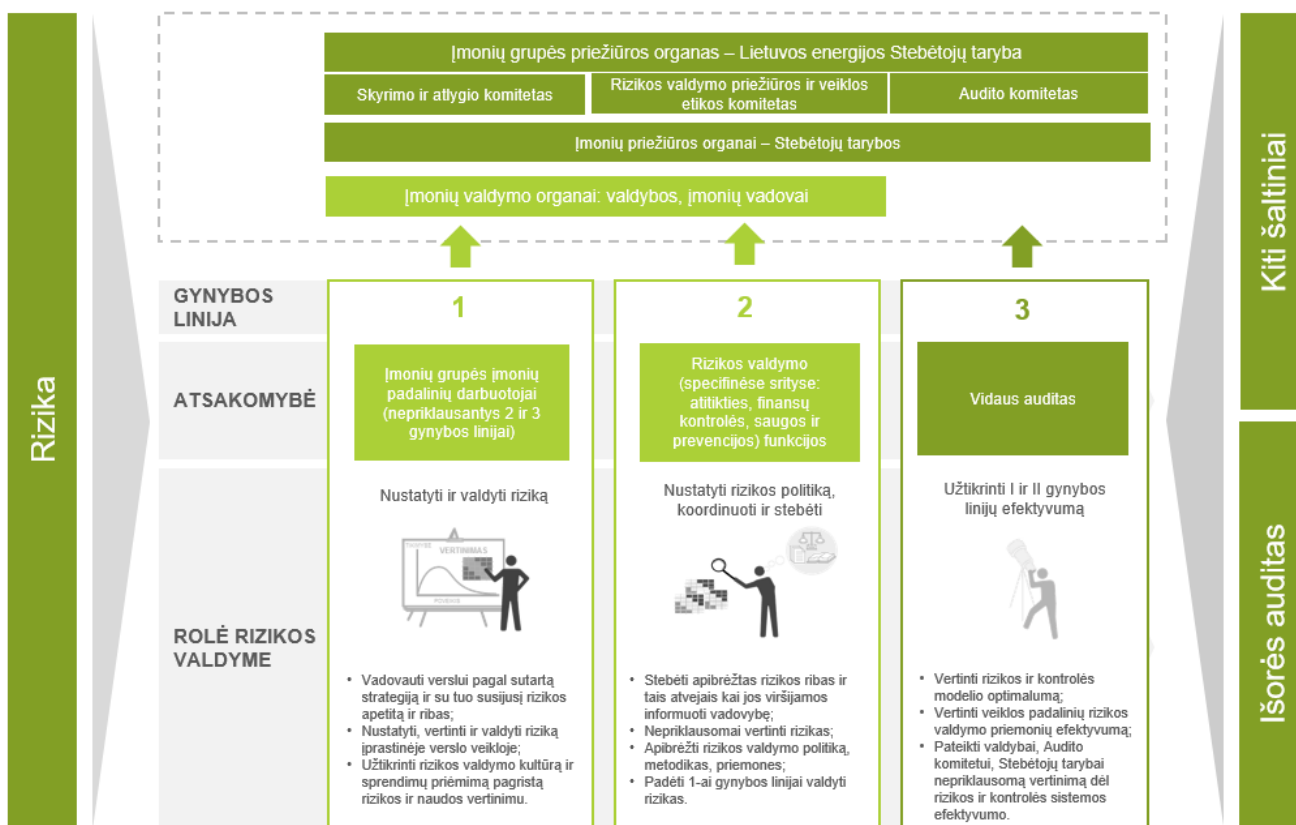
Rizika

Įmonių grupės priežiūros organas – Lietuvos energijos Stebėtojų taryba

Skyrimo ir atlygio komitetas

Rizikos valdymo priežiūros ir veiklos etikos komitetas

Audito komitetas

Įmonių priežiūros organai – Stebėtojų tarybos

Įmonių valdymo organai: valdybos, įmonių vadovai

Kiti šaltiniai

GYNYBOS LINIJA

ATSAKOMYBĖ

ROLĖ RIZIKOS VALDYME

1

Įmonių grupės įmonių padalinių darbuotojai (nepriklausantys 2 ir 3 gynybos linijai)

Nustatyti ir valdyti riziką

TIKIMYBĖ

VERTINIMAS

POVEIKIS

• Vadovauti verslui pagal sutartą strategiją ir su tuo susijusį rizikos apetitą ir ribas;
• Nustatyti, vertinti ir valdyti riziką įprastinėje verslo veikloje;
• Užtikrinti rizikos valdymo kultūrą ir sprendimų priėmimą pagristą rizikos ir naudos vertinimu.

2

Rizikos valdymo (specifinėse srityse: atitikties, finansų kontrolės, saugos ir prevencijos) funkcijos

Nustatyti rizikos politiką, koordinuoti ir stebėti

• Stebėti apibrėžtas rizikos ribas ir tais atvejais kai jos viršijamos informuoti vadovybę;
• Nepriklausomai vertinti rizikas;
• Apibrėžti rizikos valdymo politiką, metodikas, priemones;
• Padėti 1-ai gynybos linijai valdyti rizikas.

3

Vidaus auditas

Užtikrinti I ir II gynybos linijų efektyvumą

• Vertinti rizikos ir kontrolės modelio optimalumą;
• Vertinti veiklos padalinių rizikos valdymo priemonių efektyvumą;
• Pateikti valdybai, Audito komitetui, Stebėtojų tarybai nepriklausomą vertinimą dėl rizikos ir kontrolės sistemos efektyvumo.

Išorės auditas